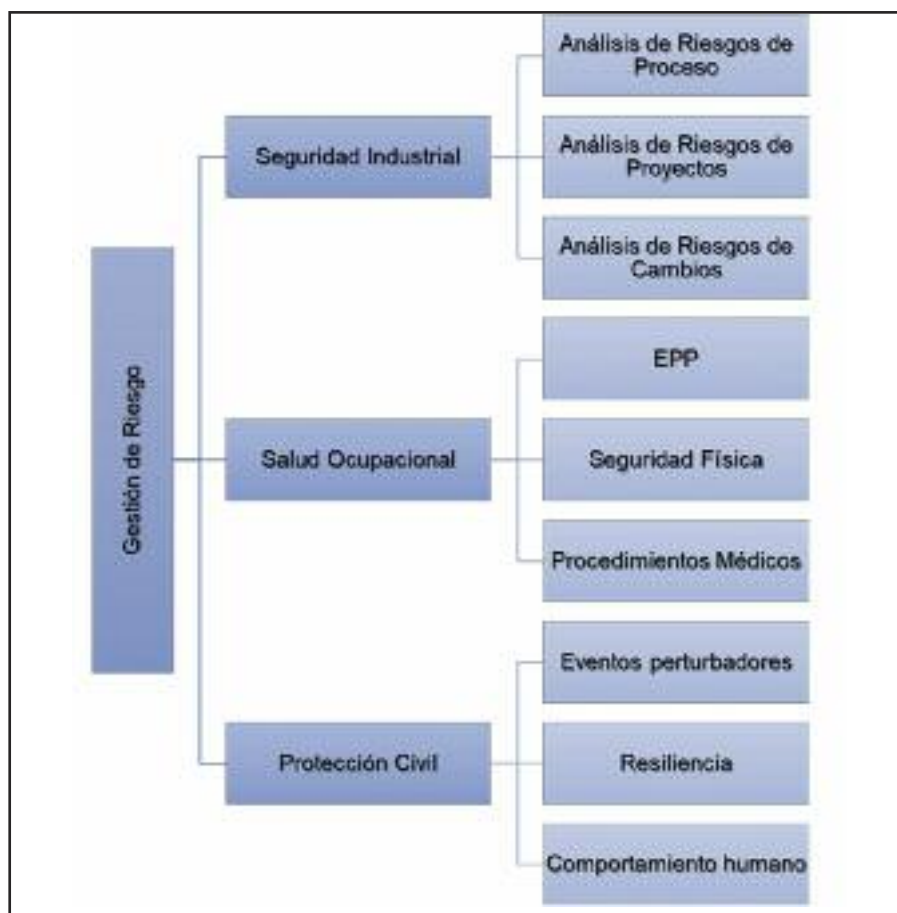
Gestión de Riesgo

Seguridad Industrial

Análisis de Riesgos de Proceso

Análisis de Riesgos de Proyectos

Análisis de Riesgos de Cambios

Salud Ocupacional

EPP

Seguridad Física

Procedimientos Médicos

Protección Civil

Eventos perturbadores

Resiliencia

Comportamiento humano